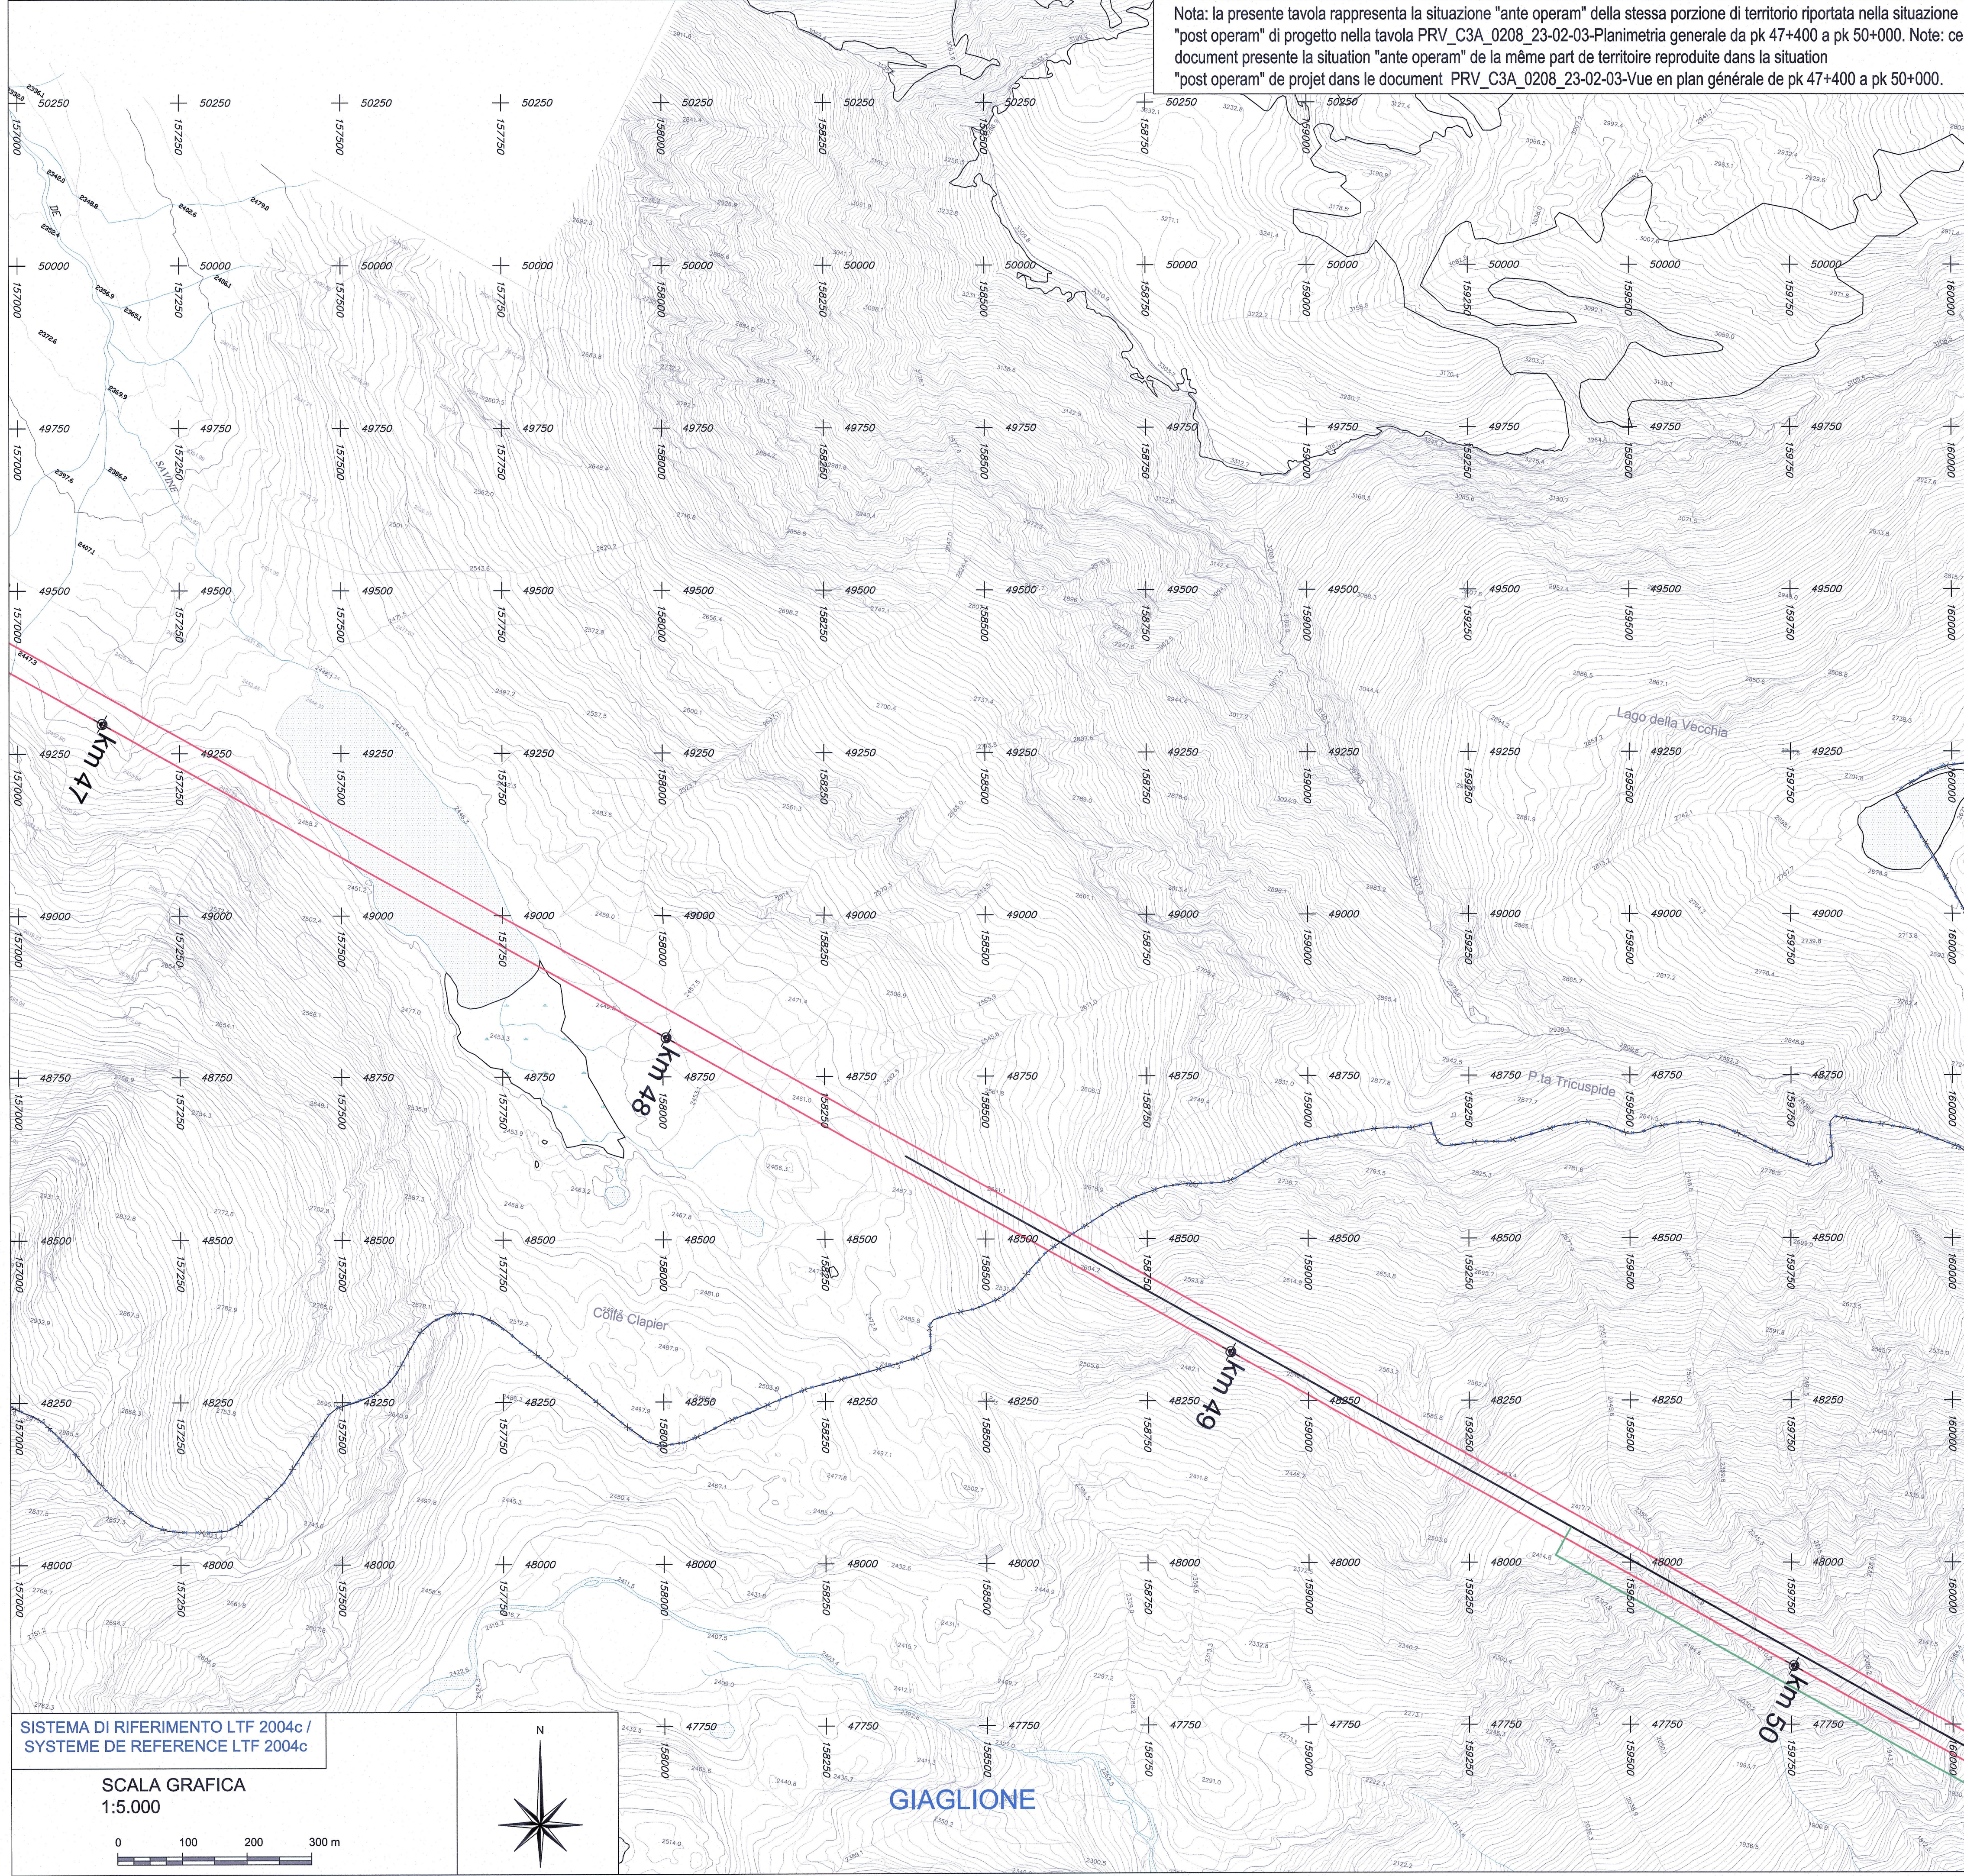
Nota: la presente tavola rappresenta la situazione "ante operam" della stessa porzione di territorio riportata nella situazione "post operam" di progetto nella tavola PRV_C3A_0208_23-02-03-Planimetria generale da pk 47+400 a pk 50+000. Note: ce document presente la situation "ante operam" de la même part de territoire reproduite dans la situation "post operam" de projet dans le document PRV_C3A_0208_23-02-03-Vue en plan générale de pk 47+400 a pk 50+000.

Lago della Vecchia

P.ta Tricuspide

Colle Clapier

Km 47

Km 48

Km 49

Km 50

GIAGLIONE

SISTEMA DI RIFERIMENTO LTF 2004c /
SYSTEME DE REFERENCE LTF 2004c

SCALA GRAFICA
1:5.000

0 100 200 300 m

N